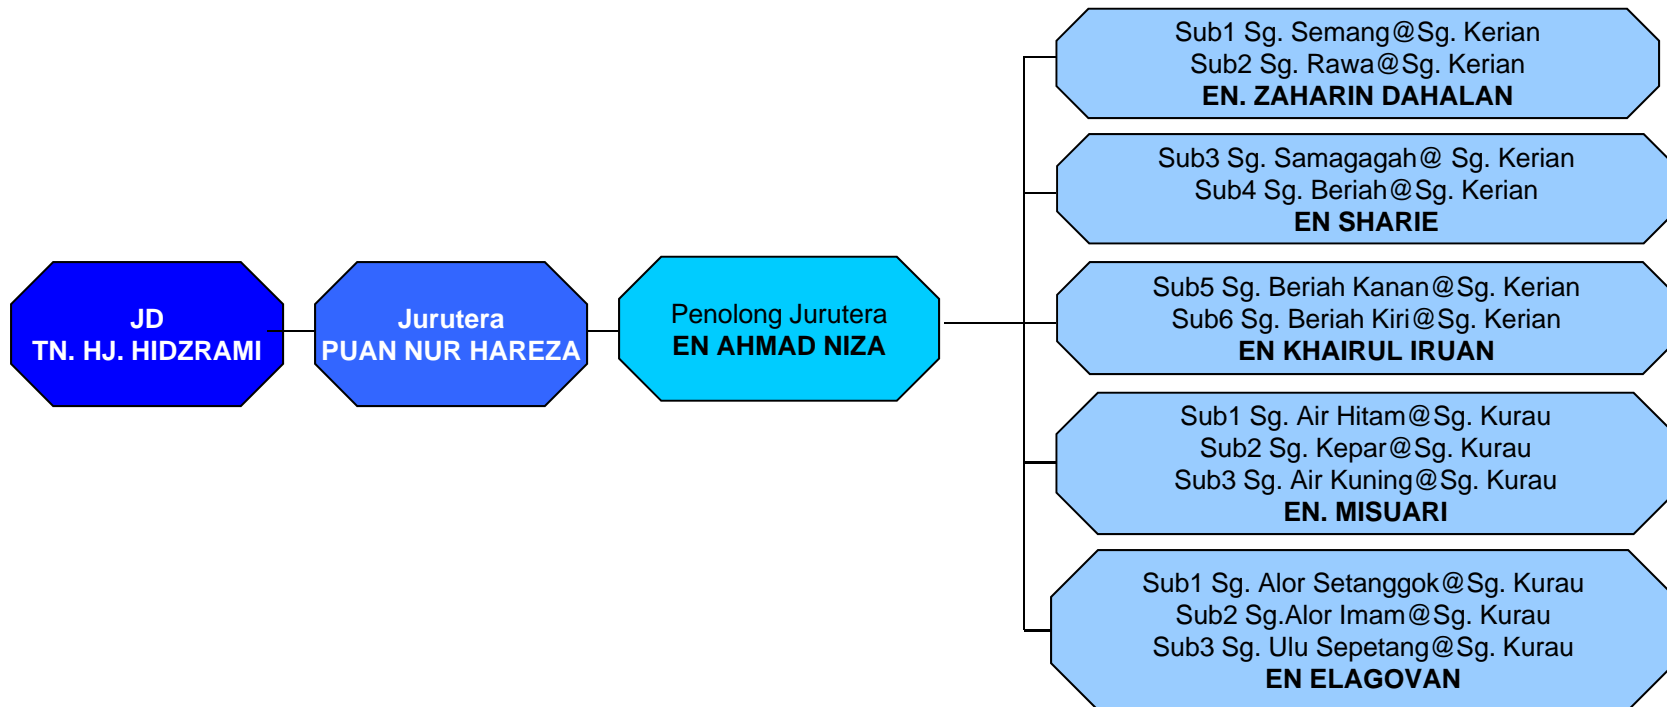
JD
TN. HJ. HIDZRAMI

Jurutera
PUAN NUR HAREZA

Penolong Jurutera
EN AHMAD NIZA

Sub1 Sg. Semang@Sg. Kerian
Sub2 Sg. Rawa@Sg. Kerian
EN. ZAHARIN DAHALAN

Sub3 Sg. Samagagah@ Sg. Kerian
Sub4 Sg. Beriah@Sg. Kerian
EN SHARIE

Sub5 Sg. Beriah Kanan@Sg. Kerian
Sub6 Sg. Beriah Kiri@Sg. Kerian
EN KHAIRUL IRUAN

Sub1 Sg. Air Hitam@Sg. Kurau
Sub2 Sg. Kepar@Sg. Kurau
Sub3 Sg. Air Kuning@Sg. Kurau
EN. MISUARI

Sub1 Sg. Alor Setanggok@Sg. Kurau
Sub2 Sg.Alor Imam@Sg. Kurau
Sub3 Sg. Ulu Sepetang@Sg. Kurau
EN ELAGOVAN